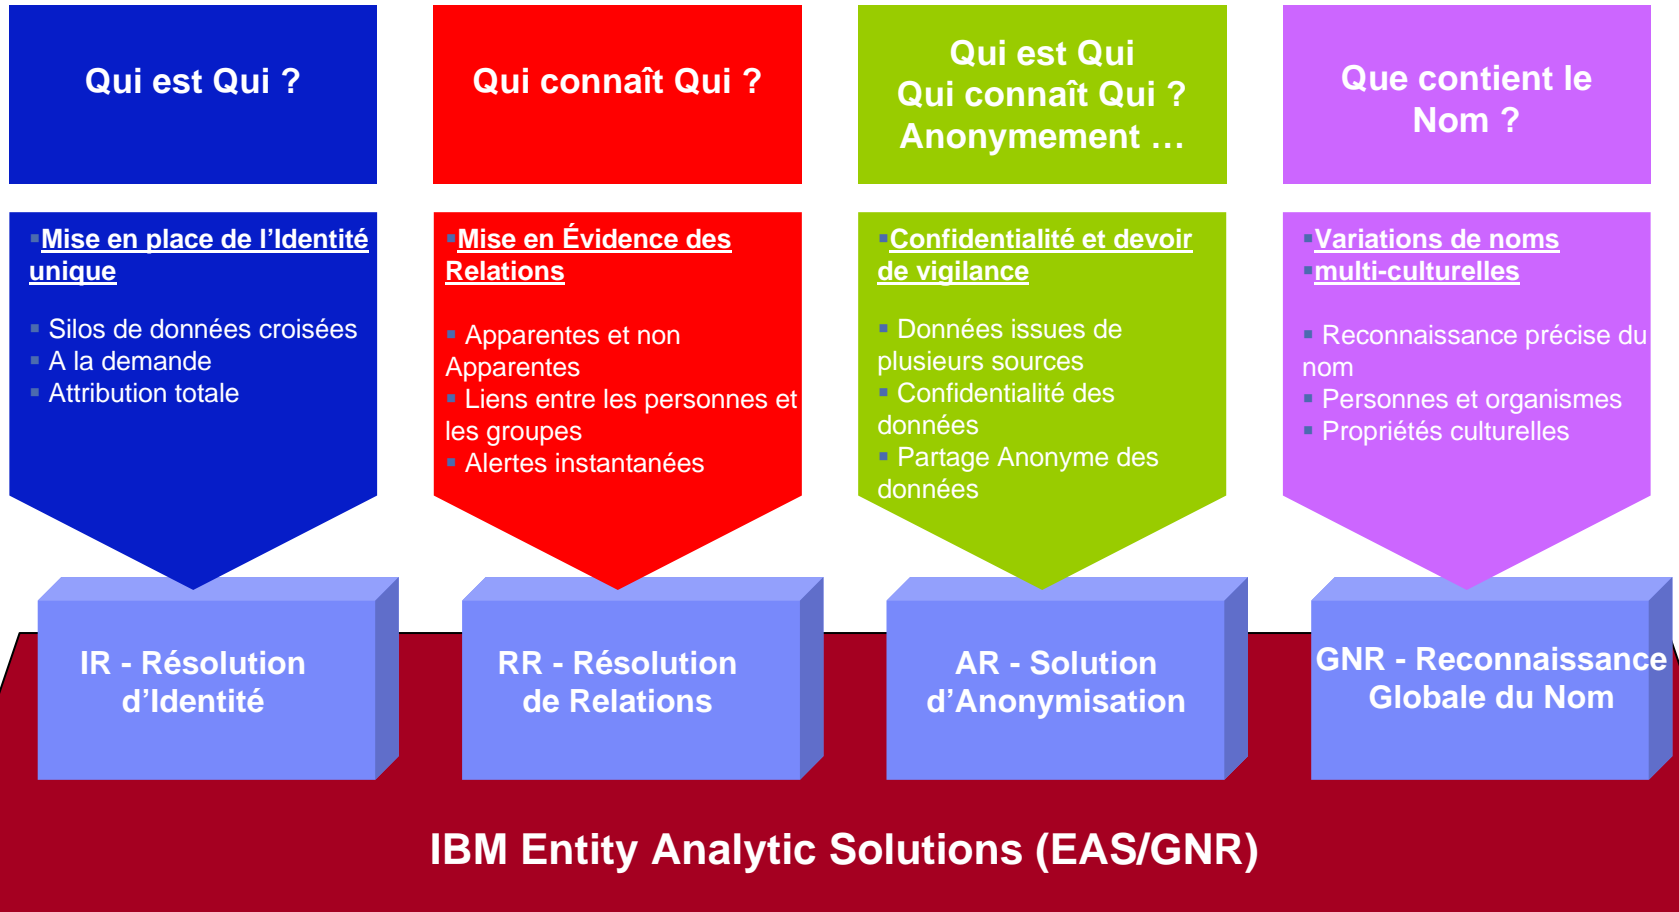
Qui est Qui ?

Qui connaît Qui ?

Qui est Qui
Qui connaît Qui ?
Anonymement …

Que contient le Nom ?

Mise en place de l'Identité unique

Silos de données croisées
A la demande
Attribution totale

Mise en Évidence des Relations

Apparentes et non Apparentes
Liens entre les personnes et les groupes
Alertes instantanées

Confidentialité et devoir de vigilance

Données issues de plusieurs sources
Confidentialité des données
Partage Anonyme des données

Variations de noms
multi-culturelles

Reconnaissance précise du nom
Personnes et organismes
Propriétés culturelles

IR - Résolution d'Identité

RR - Résolution de Relations

AR - Solution d'Anonymisation

GNR - Reconnaissance Globale du Nom

IBM Entity Analytic Solutions (EAS/GNR)